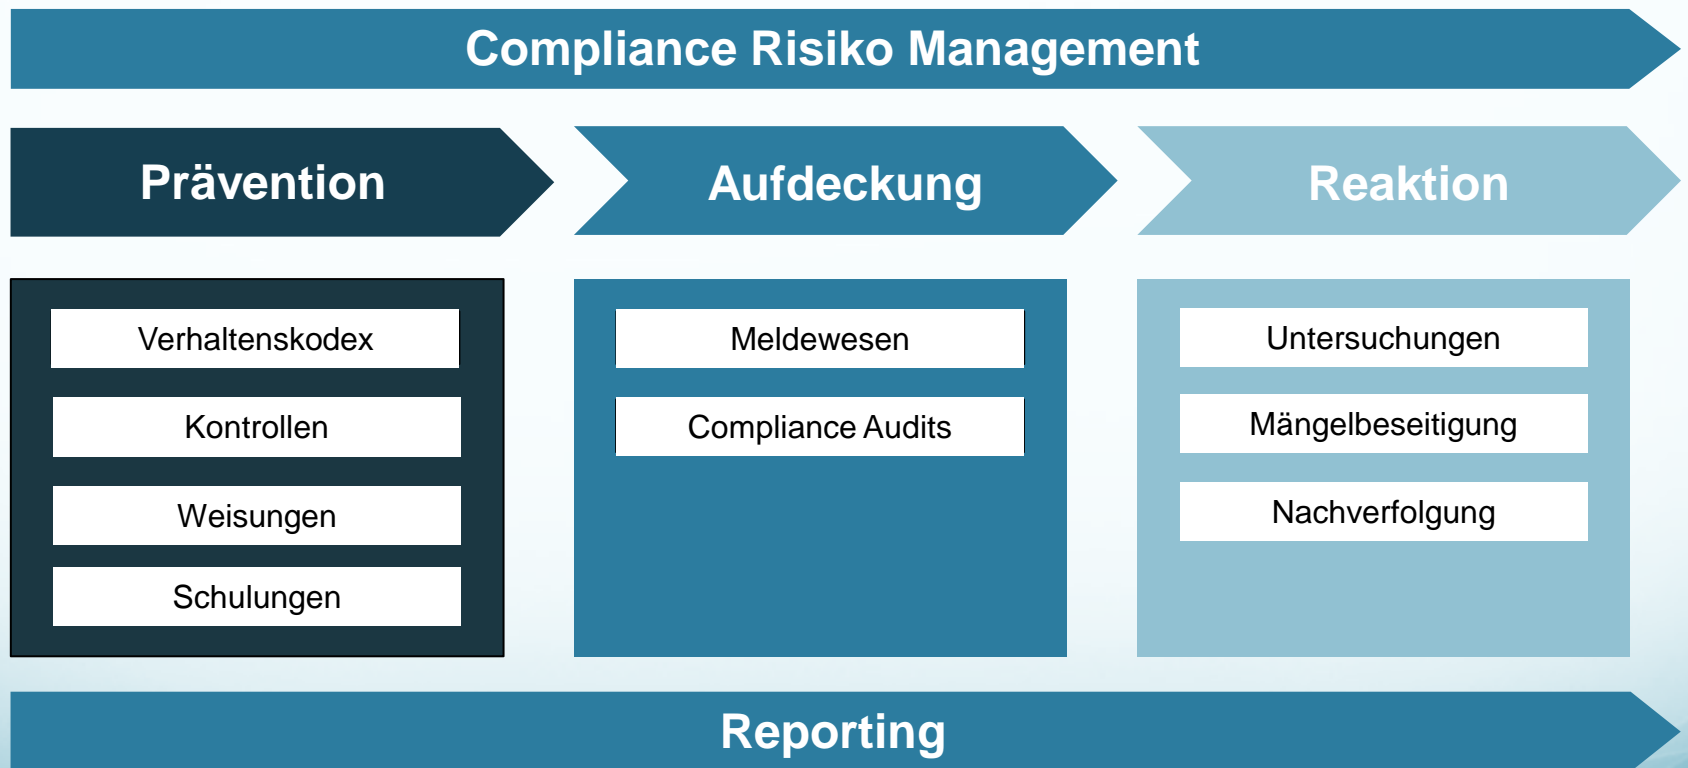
Compliance Risiko Management

Prävention

Aufdeckung

Reaktion

Verhaltenskodex

Kontrollen

Weisungen

Schulungen

Meldewesen

Compliance Audits

Untersuchungen

Mängelbeseitigung

Nachverfolgung

Reporting